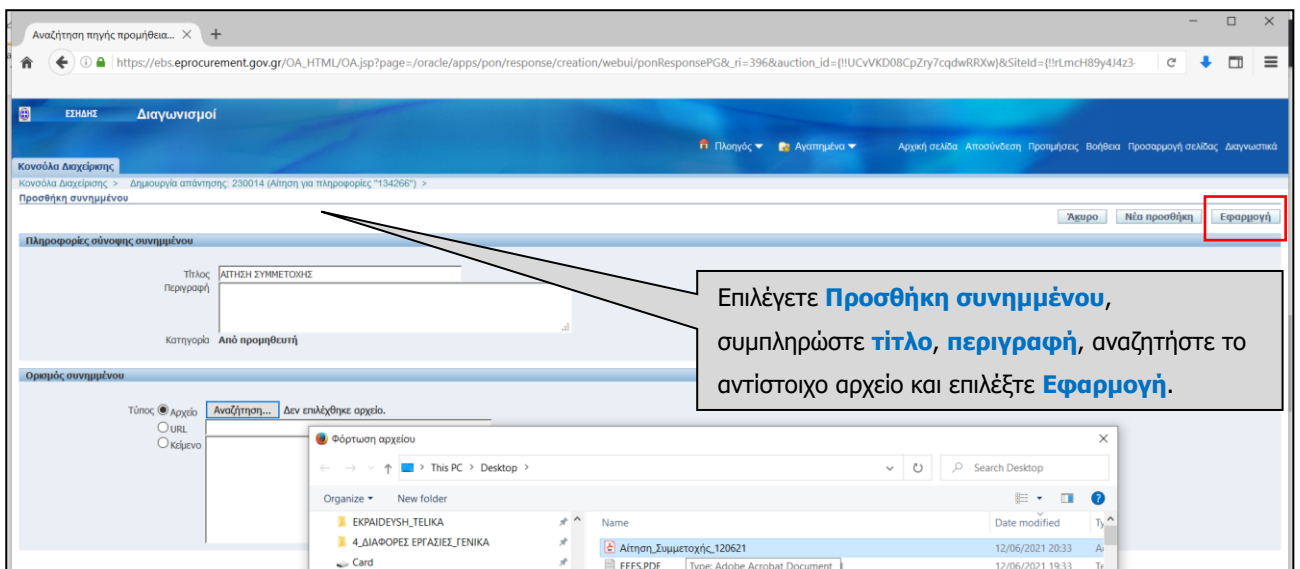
Αναζήτηση πηγής προμήθεια... ✕ +

https://ebs.eprocurement.gov.gr/OA_HTML/OA.jsp?page=/oracle/apps/pon/response/creation/webui/ponResponsePG&_ri=396&auction_id={!!UCvVKD08CpZry7cqdwRRXw}&SiteId={!!rLmcH89y4J4z3-

ΕΣΗΔΗΣ Διαγωνισμοί

Πλοηγός ▾ Αγαπημένα ▾ Αρχική σελίδα Αποσύνδεση Προτιμήσεις Βοήθεια Προσαρμογή σελίδας Διαγνωστικά

Κονσόλα Διαχείρισης

Κονσόλα Διαχείρισης > Δημιουργία απάντησης: 230014 (Αίτηση για πληροφορίες "134266") >

Προσθήκη συνημμένου

Άκυρο Νέα προσθήκη Εφαρμογή

Πληροφορίες σύνοψης συνημμένου

Τίτλος ΑΙΤΗΣΗ ΣΥΜΜΕΤΟΧΗΣ

Περιγραφή

Κατηγορία Από προμηθευτή

Ορισμός συνημμένου

Τύπος Αρχείο Αναζήτηση... Δεν επιλέχθηκε αρχείο.

URL

Κείμενο

Επιλέγετε Προσθήκη συνημμένου, συμπληρώστε τίτλο, περιγραφή, αναζητήστε το αντίστοιχο αρχείο και επιλέξτε Εφαρμογή.

Φόρτωση αρχείου

This PC > Desktop >

Search Desktop

Organize ▾ New folder

EKPAIDEYSH_TELIKA

4_ΔΙΑΦΟΡΕΣ ΕΡΓΑΣΙΕΣ_ΓΕΝΙΚΑ

Card

Name Date modified Ty

Αίτηση_Συμμετοχής_120621 12/06/2021 20:33

EEES.PDF Type: Adobe Acrobat Document 12/06/2021 19:33